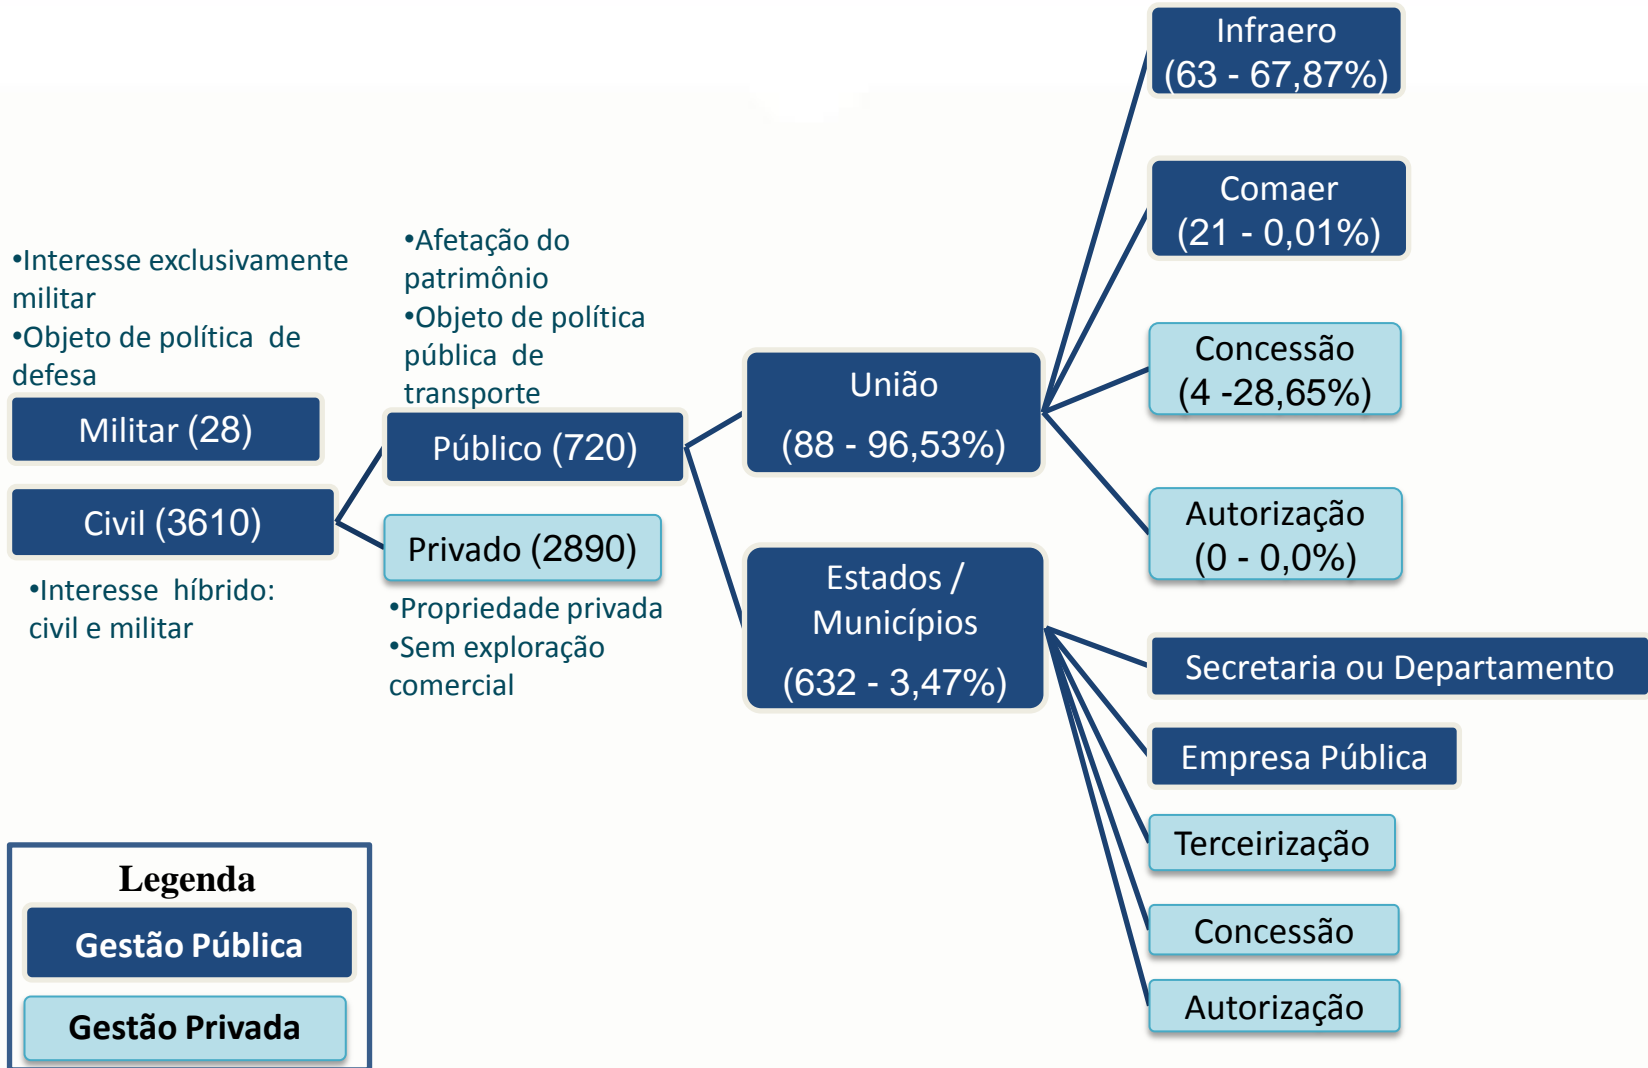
•Interesse exclusivamente militar
•Objeto de política de defesa

Militar (28)

Civil (3610)

•Interesse híbrido: civil e militar

•Afetação do patrimônio
•Objeto de política pública de transporte

Público (720)

Privado (2890)

•Propriedade privada
•Sem exploração comercial

União
(88 - 96,53%)

Estados / Municípios
(632 - 3,47%)

Infraero
(63 - 67,87%)

Comaer
(21 - 0,01%)

Concessão
(4 -28,65%)

Autorização
(0 - 0,0%)

Secretaria ou Departamento

Empresa Pública

Terceirização

Concessão

Autorização

Legenda
Gestão Pública
Gestão Privada